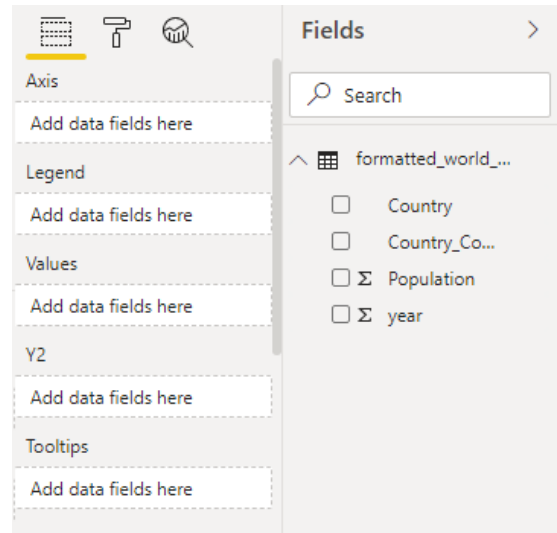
Axis

Add data fields here

Legend

Add data fields here

Values

Add data fields here

Y2

Add data fields here

Tooltips

Add data fields here

Fields >

Search

formatted_world_...

Country

Country_Co...

Σ Population

Σ year